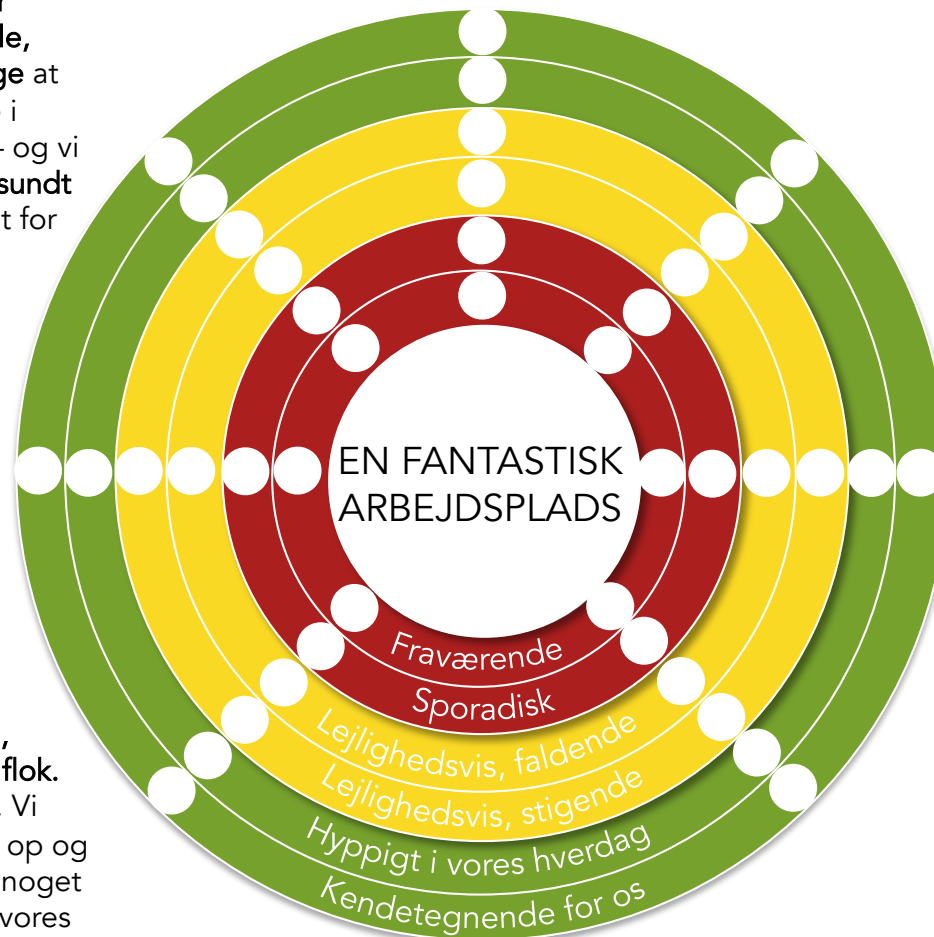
r
le,
ge at
i
- og vi
sundt
t for

,
flok.
. Vi
op og
noget
vores

EN FANTASTISK ARBEJDSPLADS

Fraværende
Sporadisk
Lejlighedsvis, faldende
Lejlighedsvis, stigende
Hyppigt i vores hverdag
Kendetegnende for os